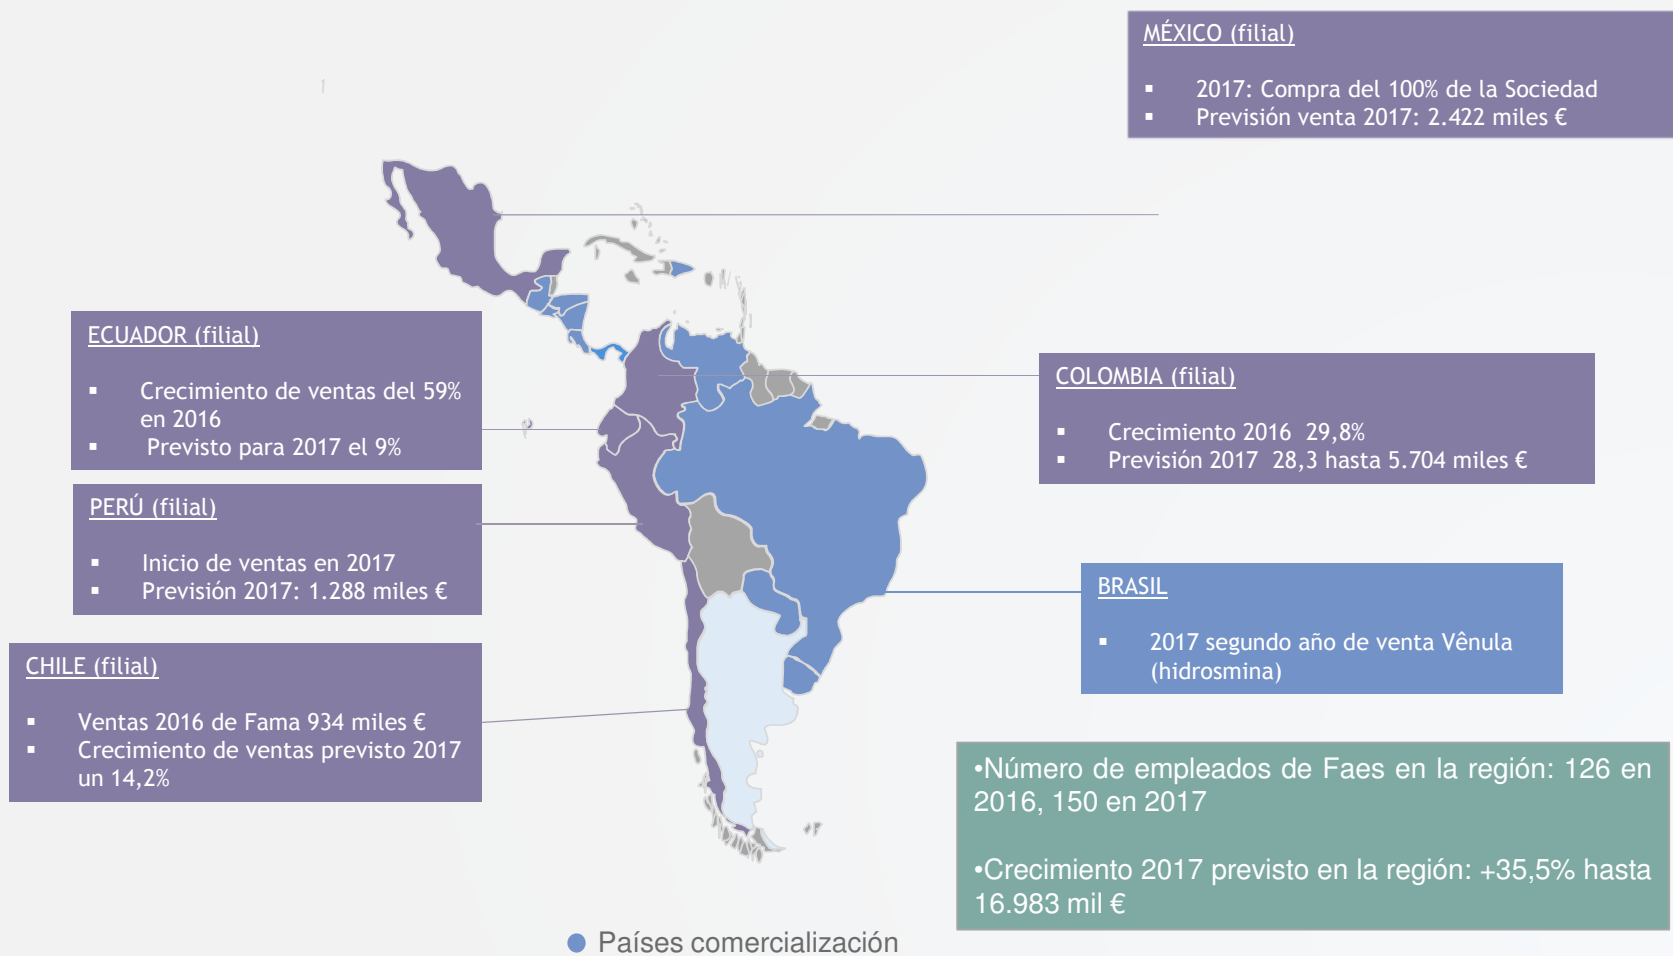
MÉXICO (filial)

▪ 2017: Compra del 100% de la Sociedad
▪ Previsión venta 2017: 2.422 miles €

ECUADOR (filial)

▪ Crecimiento de ventas del 59% en 2016
▪ Previsto para 2017 el 9%

COLOMBIA (filial)

▪ Crecimiento 2016 29,8%
▪ Previsión 2017 28,3 hasta 5.704 miles €

PERÚ (filial)

▪ Inicio de ventas en 2017
▪ Previsión 2017: 1.288 miles €

BRASIL

▪ 2017 segundo año de venta Vênula (hidrosmina)

CHILE (filial)

▪ Ventas 2016 de Fama 934 miles €
▪ Crecimiento de ventas previsto 2017 un 14,2%

•Número de empleados de Faes en la región: 126 en 2016, 150 en 2017

•Crecimiento 2017 previsto en la región: +35,5% hasta 16.983 mil €

Países comercialización